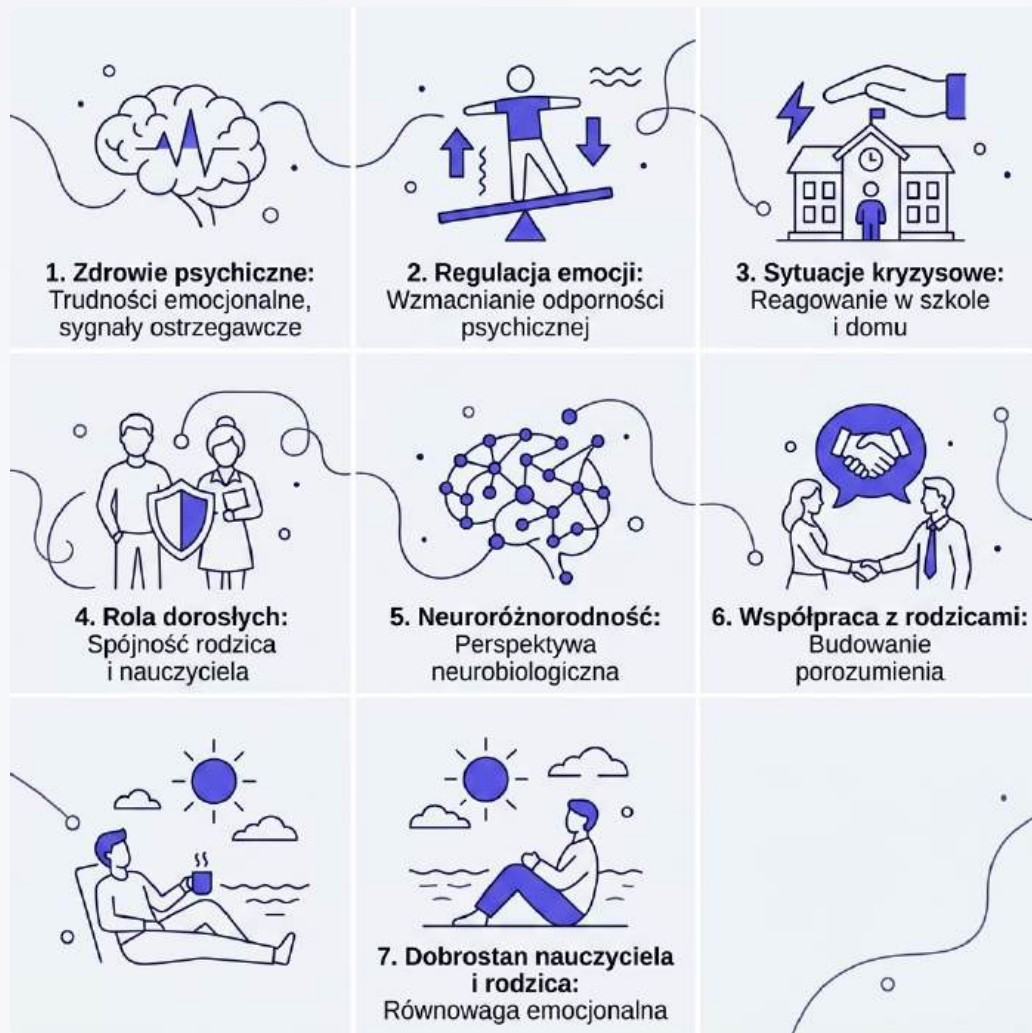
1. Zdrowie psychiczne:
Trudności emocjonalne, sygnały ostrzegawcze

2. Regulacja emocji:
Wzmacnianie odporności psychicznej

3. Sytuacje kryzysowe:
Reagowanie w szkole i domu

4. Rola dorosłych:
Spójność rodzica i nauczyciela

5. Neuroróżnorodność:
Perspektywa neurobiologiczna

6. Współpraca z rodzicami:
Budowanie porozumienia

7. Dobrostan nauczyciela i rodzica:
Równowaga emocjonalna